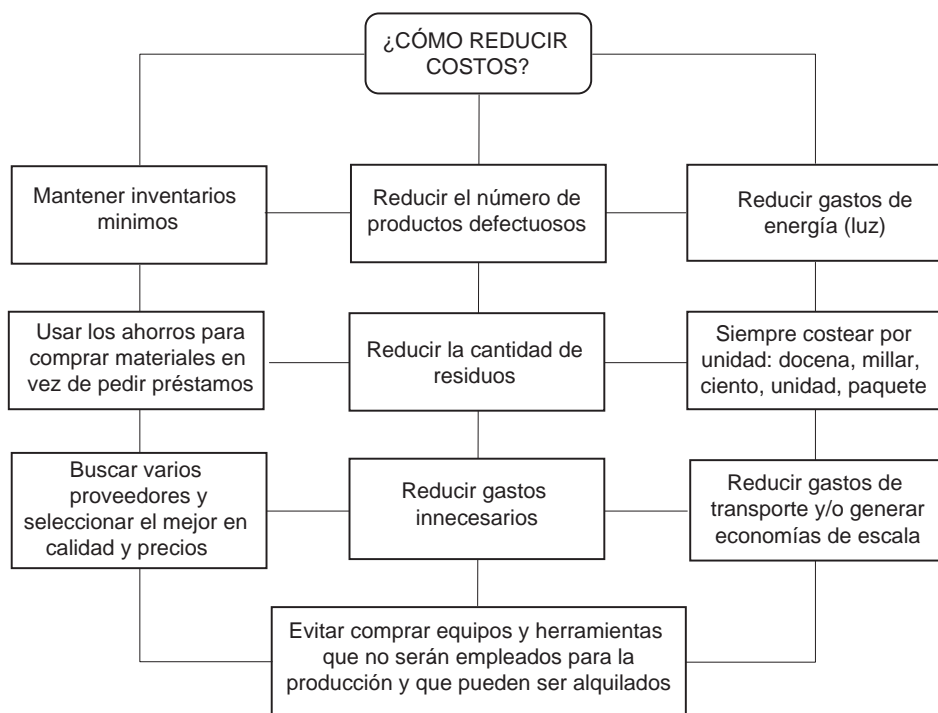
¿CÓMO REDUCIR COSTOS?

Mantener inventarios minimos

Reducir el número de productos defectuosos

Reducir gastos de energía (luz)

Usar los ahorros para comprar materiales en vez de pedir préstamos

Reducir la cantidad de residuos

Siempre costear por unidad: docena, millar, ciento, unidad, paquete

Buscar varios proveedores y seleccionar el mejor en calidad y precios

Reducir gastos innecesarios

Reducir gastos de transporte y/o generar economías de escala

Evitar comprar equipos y herramientas que no serán empleados para la producción y que pueden ser alquilados